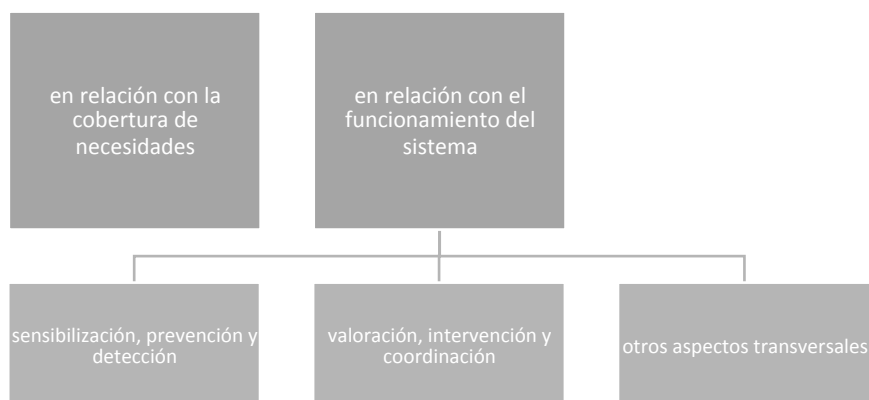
en relación con la cobertura de necesidades

en relación con el funcionamiento del sistema

sensibilización, prevención y detección

valoración, intervención y coordinación

otros aspectos transversales